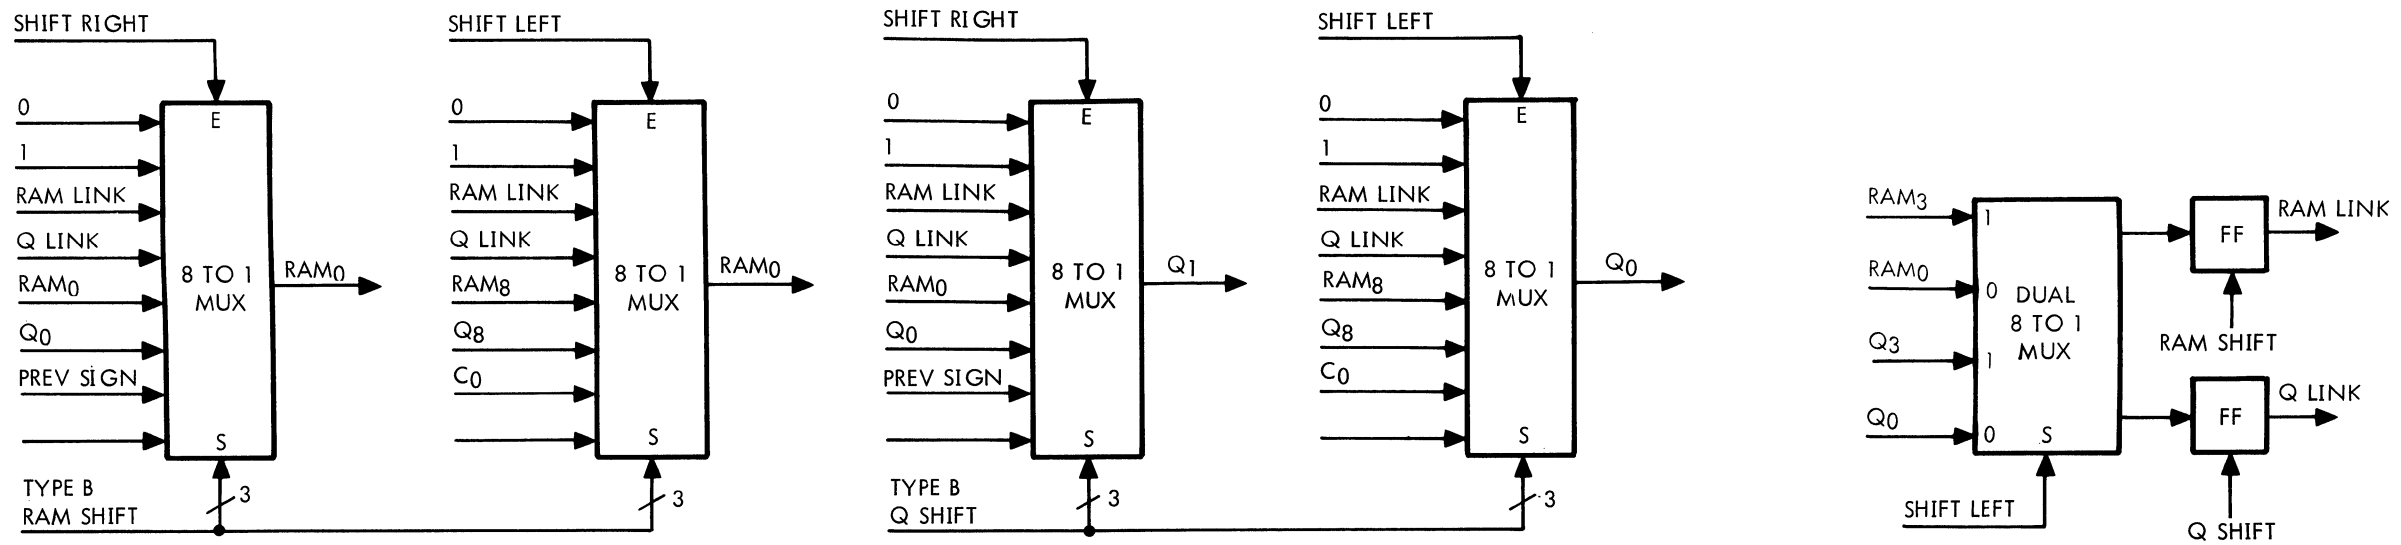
SHIFT RIGHT

0
1
RAM LINK
Q LINK
$RAM_0$
$Q_0$
PREV SIGN

E
8 TO 1
MUX
S

$RAM_0$

TYPE B
RAM SHIFT
3

SHIFT LEFT

0
1
RAM LINK
Q LINK
$RAM_8$
$Q_8$
$C_0$

E
8 TO 1
MUX
S

$RAM_0$

3

SHIFT RIGHT

0
1
RAM LINK
Q LINK
$RAM_0$
$Q_0$
PREV SIGN

E
8 TO 1
MUX
S

$Q_1$

TYPE B
Q SHIFT
3

SHIFT LEFT

0
1
RAM LINK
Q LINK
$RAM_8$
$Q_8$
$C_0$

E
8 TO 1
MUX
S

$Q_0$

3

$RAM_3$
$RAM_0$
$Q_3$
$Q_0$

1
0
1
0
DUAL
8 TO 1
MUX
S

SHIFT LEFT

FF
RAM LINK
RAM SHIFT

FF
Q LINK
Q SHIFT